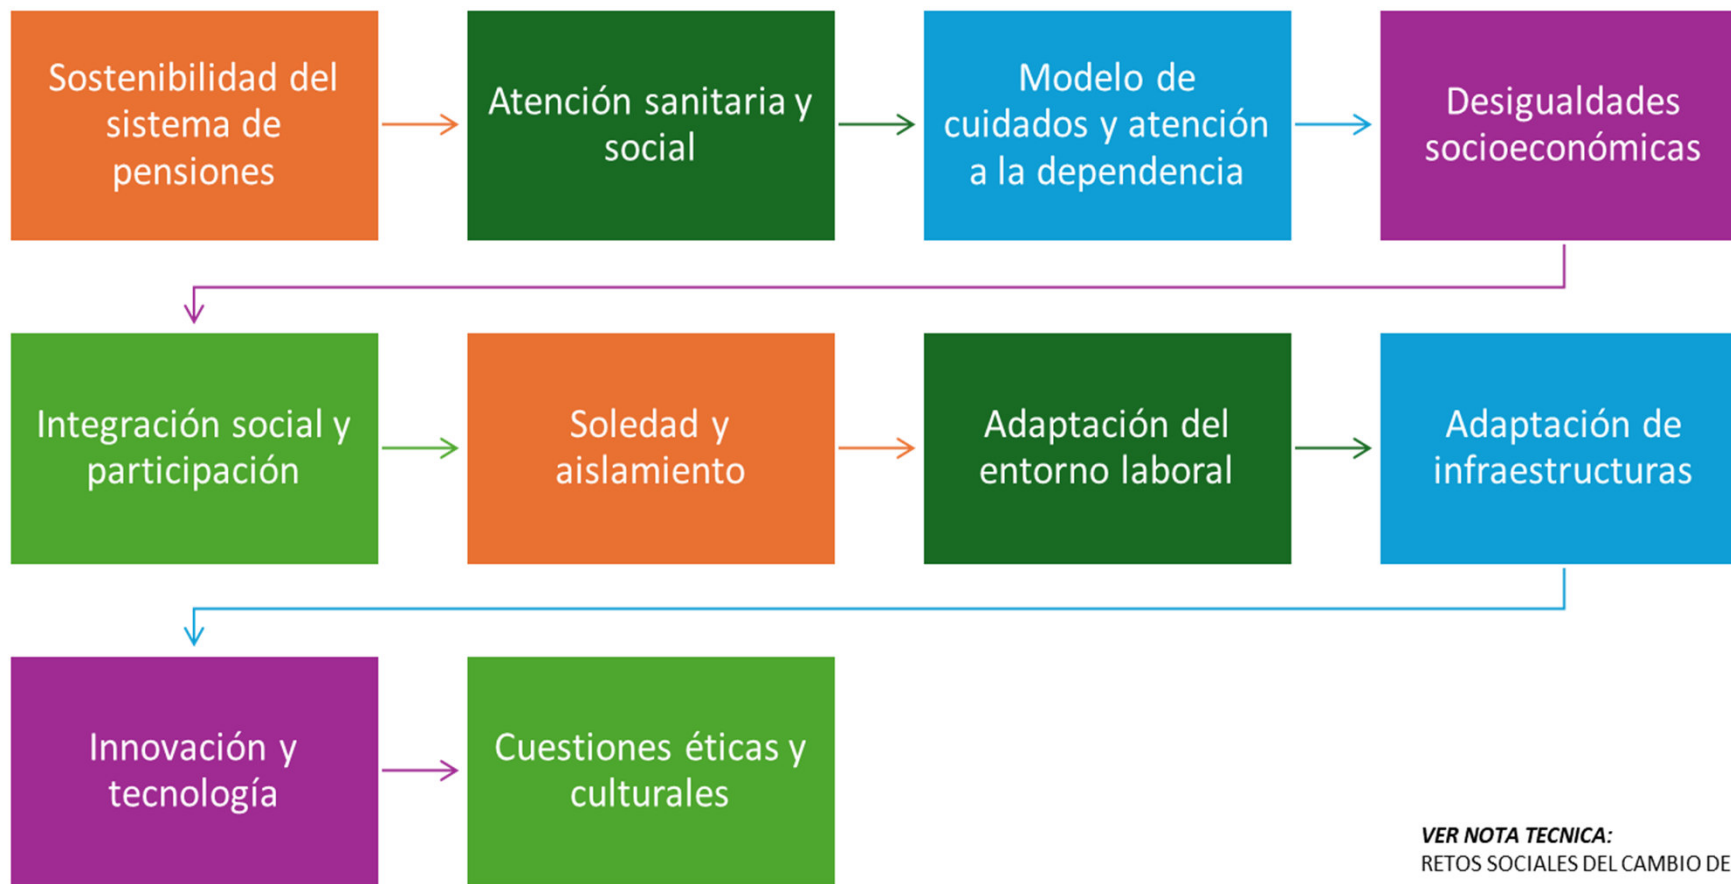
Sostenibilidad del sistema de pensiones

Atención sanitaria y social

Modelo de cuidados y atención a la dependencia

Desigualdades socioeconómicas

Integración social y participación

Soledad y aislamiento

Adaptación del entorno laboral

Adaptación de infraestructuras

Innovación y tecnología

Cuestiones éticas y culturales

VER NOTA TECNICA:
RETOS SOCIALES DEL CAMBIO DE